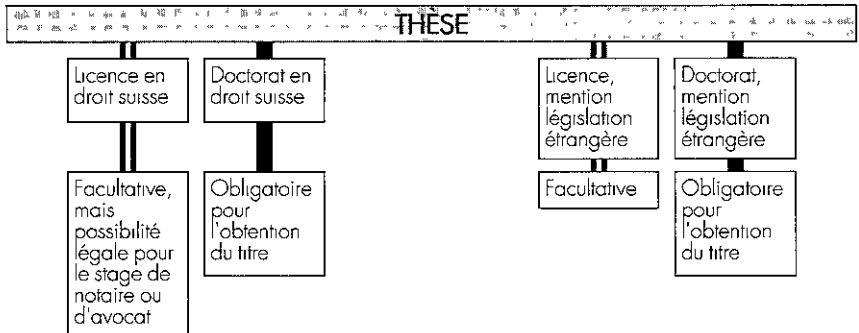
THESE

Licence en droit suisse

Facultative, mais possibilité légale pour le stage de notaire ou d'avocat

Doctorat en droit suisse

Obligatoire pour l'obtention du titre

Licence, mention législation étrangère

Facultative

Doctorat, mention législation étrangère

Obligatoire pour l'obtention du titre